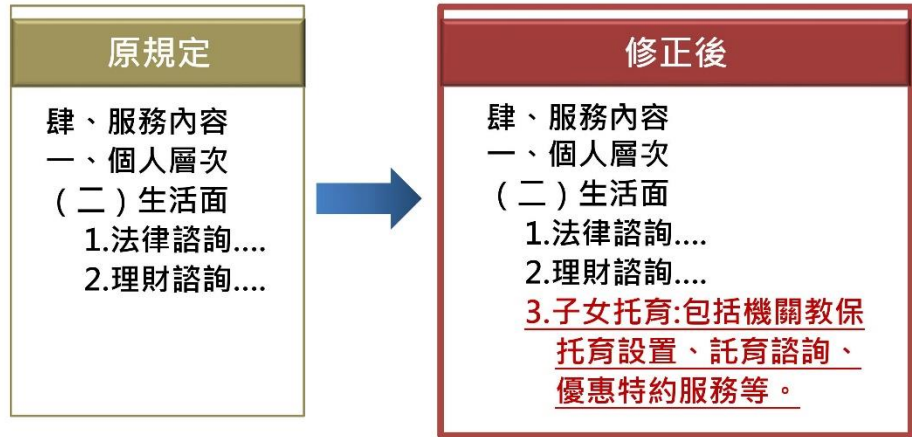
原規定

肆、服務內容
一、個人層次
（二）生活面
1.法律諮詢....
2.理財諮詢....

修正後

肆、服務內容
一、個人層次
（二）生活面
1.法律諮詢....
2.理財諮詢....
3.子女托育:包括機關教保托育設置、託育諮詢、優惠特約服務等。